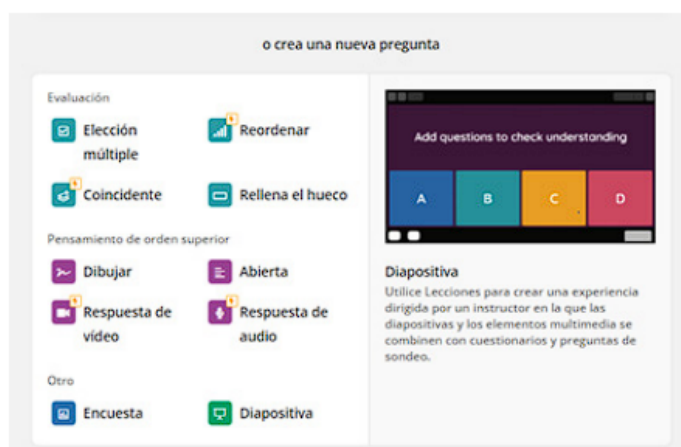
o crea una nueva pregunta

Evaluación

Elección múltiple

Reordenar

Coincidente

Rellena el hueco

Pensamiento de orden superior

Dibujar

Abierta

Respuesta de vídeo

Respuesta de audio

Otro

Encuesta

Diapositiva

Add questions to check understanding

A

B

C

D

Diapositiva

Utilice Lecciones para crear una experiencia dirigida por un instructor en la que las diapositivas y los elementos multimedia se combinen con cuestionarios y preguntas de sondeo.